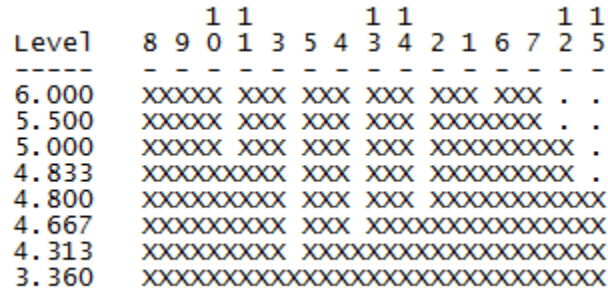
1 1       1 1           1 1
Level  8 9 0 1 3 5 4 3 4 2 1 6 7 2 5
-----  - - - - - - - - - - - - - - -
6.000  XXXXX XXX XXX XXX XXX XXX . .
5.500  XXXXX XXX XXX XXX XXXXXXX . .
5.000  XXXXX XXX XXX XXX XXXXXXXXX .
4.833  XXXXXXXXX XXX XXX XXXXXXXXX .
4.800  XXXXXXXXX XXX XXX XXXXXXXXXXX
4.667  XXXXXXXXX XXX XXXXXXXXXXXXXXX
4.313  XXXXXXXXX XXXXXXXXXXXXXXXXXXX
3.360  XXXXXXXXXXXXXXXXXXXXXXXXXXXXX